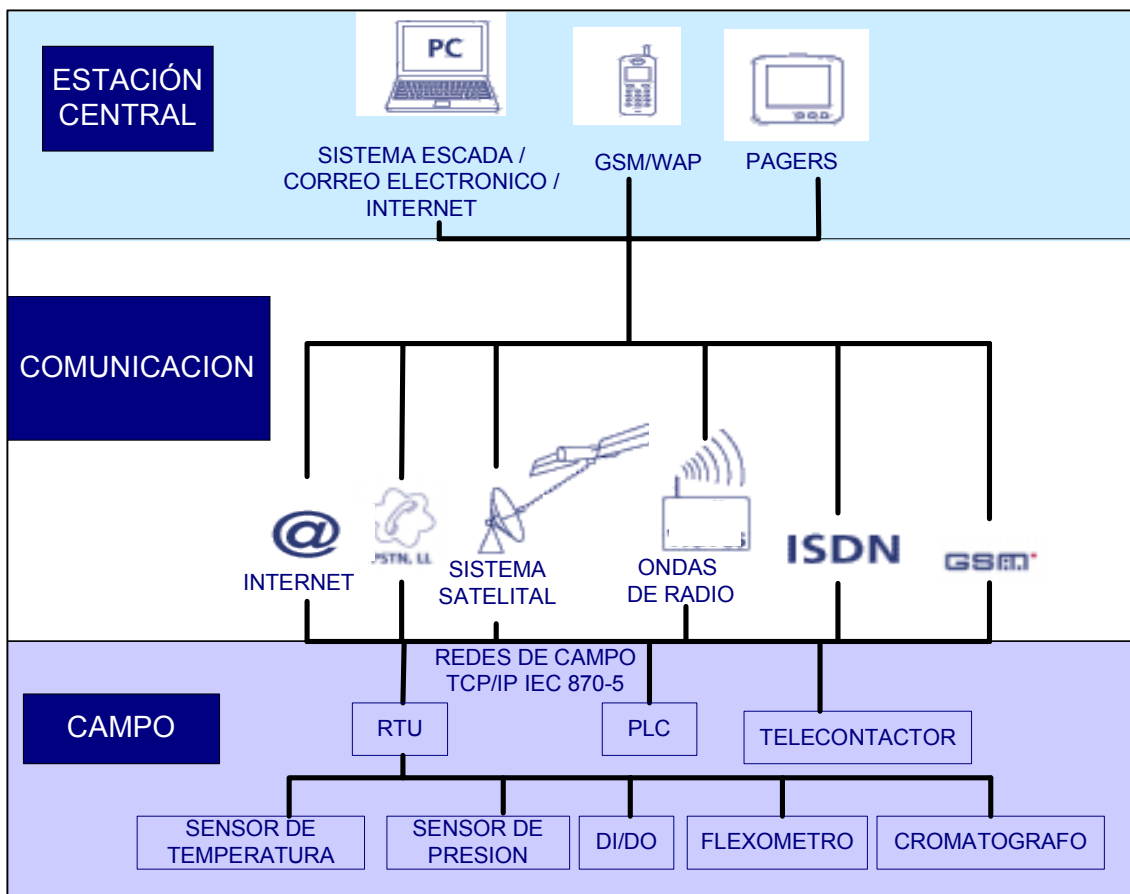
ESTACIÓN CENTRAL

PC

SISTEMA ESCADA / CORREO ELECTRONICO / INTERNET

GSM/WAP

PAGERS

COMUNICACION

@

INTERNET

PSTN, LL

SISTEMA SATELITAL

ONDAS DE RADIO

ISDN

GSM

CAMPO

REDES DE CAMPO TCP/IP IEC 870-5

RTU

PLC

TELECONTACTOR

SENSOR DE TEMPERATURA

SENSOR DE PRESION

DI/DO

FLEXOMETRO

CROMATOGRAFO